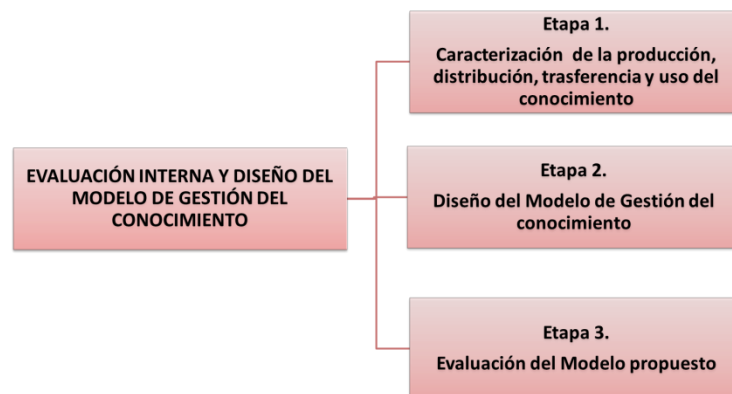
EVALUACIÓN INTERNA Y DISEÑO DEL MODELO DE GESTIÓN DEL CONOCIMIENTO

Etapa 1.

Caracterización de la producción, distribución, trasferencia y uso del conocimiento

Etapa 2.

Diseño del Modelo de Gestión del conocimiento

Etapa 3.

Evaluación del Modelo propuesto